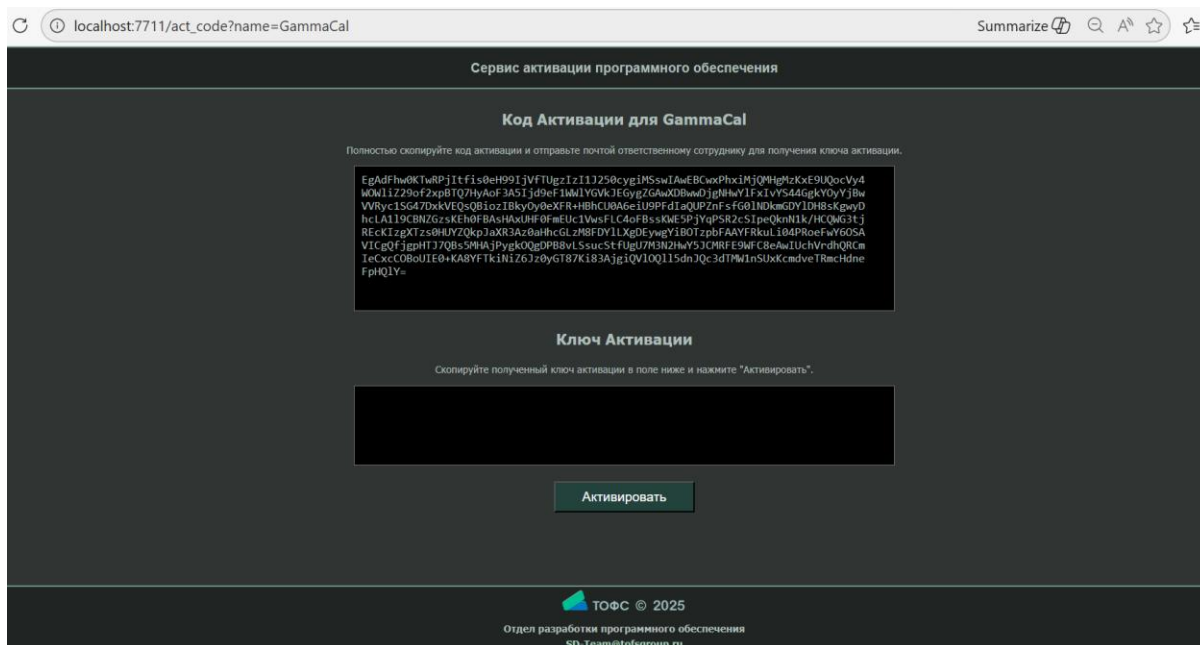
localhost:7711/act_code?name=GammaCal

Summarize

Сервис активации программного обеспечения

Код Активации для GammaCal

Полностью скопируйте код активации и отправьте почтой ответственному сотруднику для получения ключа активации.

EgAdFhw0KTwRPjItfis0eH99IjVfTUgzIzI1J250cygiMSswIAwEBCwxPhxiMjQMHgMzKxE9UQocVy4WOWliZ29of2xpBTQ7HyAoF3A5Ijd9eF1WWlYGVkJEGygZGAwXDBwwDjgNHwYlFxIvYS44GgkYOyYjBwVVRyc1SG47DxkVEQsQBiozIBkyOy0eXFR+HBhCU0A6eiU9PFdIaQUPZnFsfG0lNDkmGDYlDH8sKgwyDhcLA1l9CBNZGzsKEh0FBAsHAxUHF0FmEUc1VwsFLC4oFBssKWE5PjYqPSR2cSIpeQknN1k/HCQWG3tjREcKIzgXTzs0HUYZQkpJaXR3Az0aHhcGLzM8FDYlLXgDEywgYiBOTzpbFAAYFRkuLi04PRoeFwY6OSAVICgQfjgpHTJ7QBs5MHAjPygkOQgDPB8vLSsucStfUgU7M3N2HwY5JCMRFE9WFC8eAwIUchVrdhQRCmIeCxcCOBoUIE0+KA8YFTkiNiZ6Jz0yGT87Ki83AjgiQVlOQll5dnJQc3dTMW1nSUxKcmdveTRmcHdneFpHQlY=

Ключ Активации

Скопируйте полученный ключ активации в поле ниже и нажмите "Активировать".

Активировать

ТОФС © 2025

Отдел разработки программного обеспечения

SD-Team@tofsgroup.ru